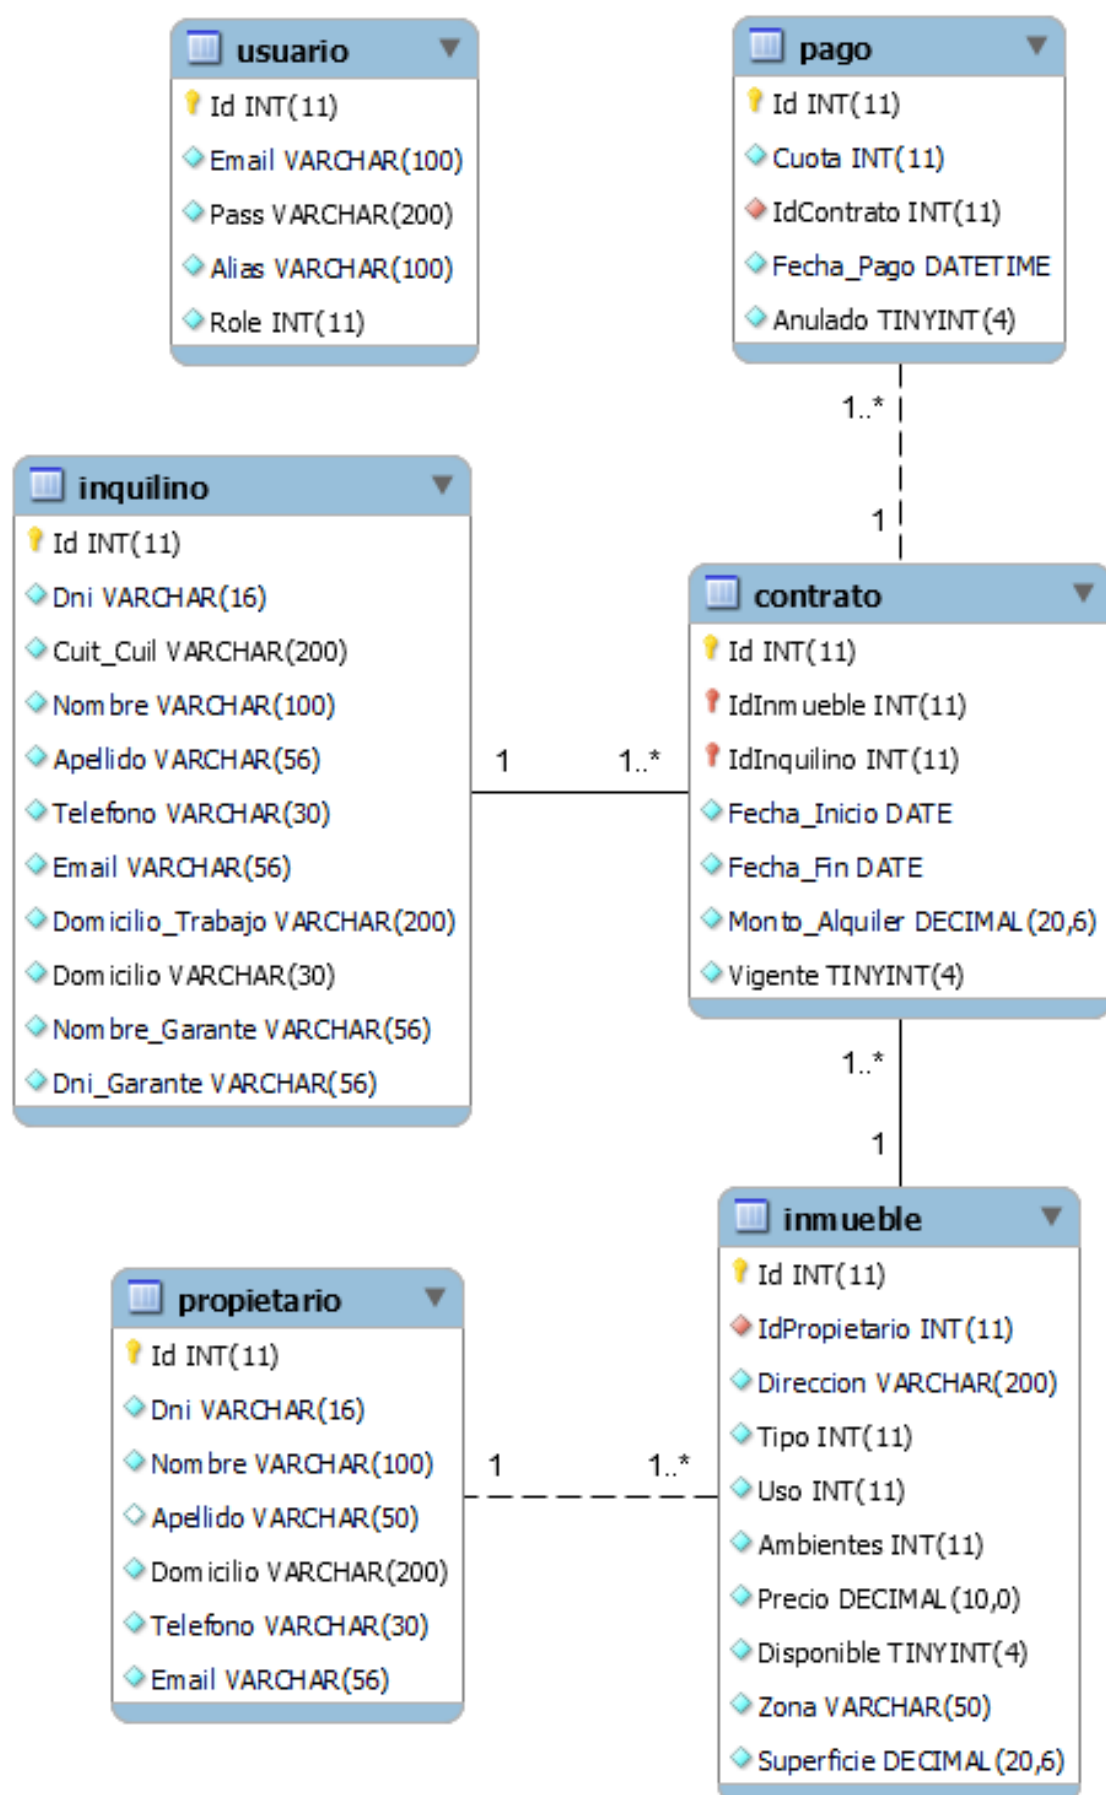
usuario
Id INT(11)
Email VARCHAR(100)
Pass VARCHAR(200)
Alias VARCHAR(100)
Role INT(11)

pago
Id INT(11)
Cuota INT(11)
IdContrato INT(11)
Fecha_Pago DATETIME
Anulado TINYINT(4)

1..*
1

inquilino
Id INT(11)
Dni VARCHAR(16)
Cuit_Cuil VARCHAR(200)
Nombre VARCHAR(100)
Apellido VARCHAR(56)
Telefono VARCHAR(30)
Email VARCHAR(56)
Domicilio_Trabajo VARCHAR(200)
Domicilio VARCHAR(30)
Nombre_Garante VARCHAR(56)
Dni_Garante VARCHAR(56)

1
1..*

contrato
Id INT(11)
IdInmueble INT(11)
IdInquilino INT(11)
Fecha_Inicio DATE
Fecha_Fin DATE
Monto_Alquiler DECIMAL(20,6)
Vigente TINYINT(4)

1..*
1

inmueble
Id INT(11)
IdPropietario INT(11)
Direccion VARCHAR(200)
Tipo INT(11)
Uso INT(11)
Ambientes INT(11)
Precio DECIMAL(10,0)
Disponible TINYINT(4)
Zona VARCHAR(50)
Superficie DECIMAL(20,6)

propietario
Id INT(11)
Dni VARCHAR(16)
Nombre VARCHAR(100)
Apellido VARCHAR(50)
Domicilio VARCHAR(200)
Telefono VARCHAR(30)
Email VARCHAR(56)

1
1..*